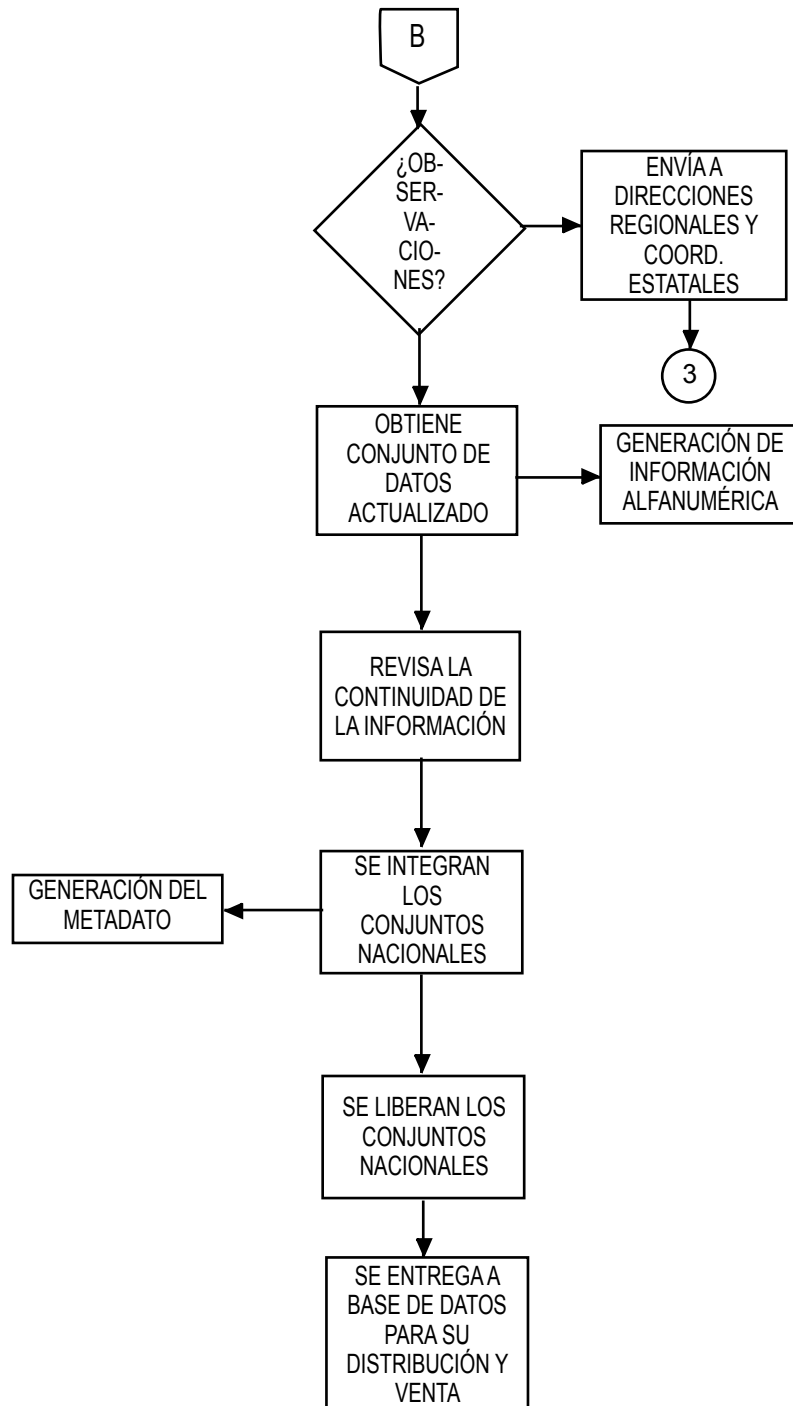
B

¿OBSERVACIONES?

ENVÍA A DIRECCIONES REGIONALES Y COORD. ESTATALES

3

OBTIENE CONJUNTO DE DATOS ACTUALIZADO

GENERACIÓN DE INFORMACIÓN ALFANUMÉRICA

REVISA LA CONTINUIDAD DE LA INFORMACIÓN

GENERACIÓN DEL METADATO

SE INTEGRAN LOS CONJUNTOS NACIONALES

SE LIBERAN LOS CONJUNTOS NACIONALES

SE ENTREGA A BASE DE DATOS PARA SU DISTRIBUCIÓN Y VENTA